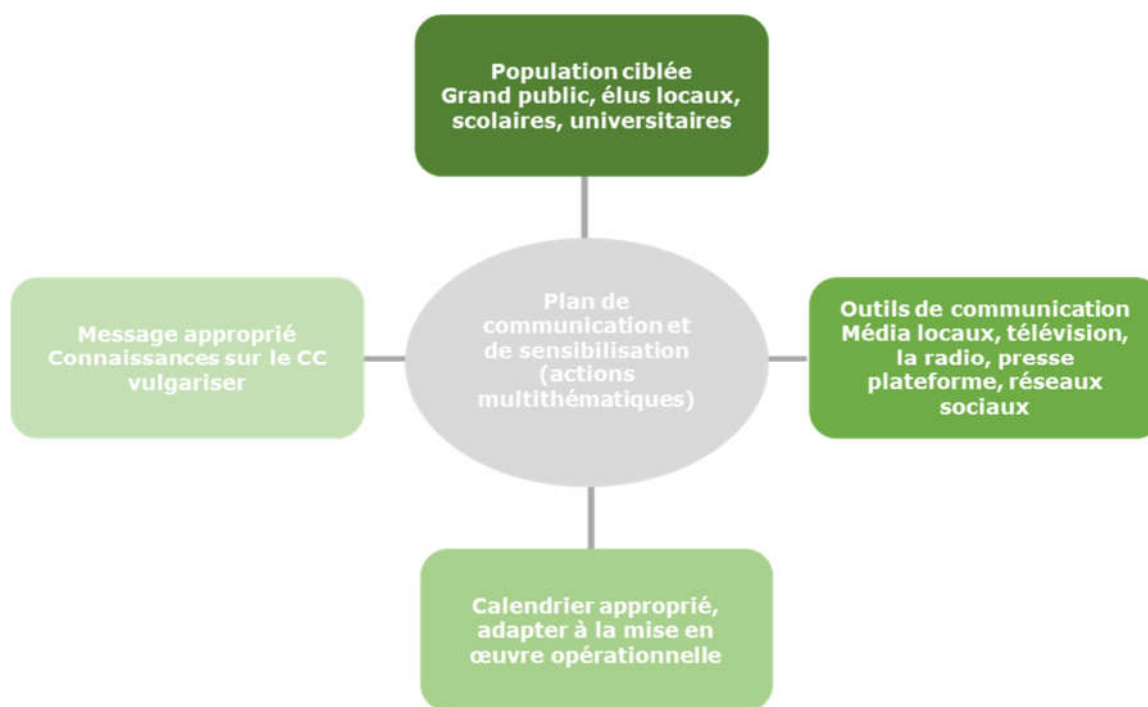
Population ciblée
Grand public, élus locaux, scolaires, universitaires

Message approprié
Connaissances sur le CC vulgariser

Plan de communication et de sensibilisation (actions multithématiques)

Outils de communication
Média locaux, télévision, la radio, presse plateforme, réseaux sociaux

Calendrier approprié, adapter à la mise en œuvre opérationnelle